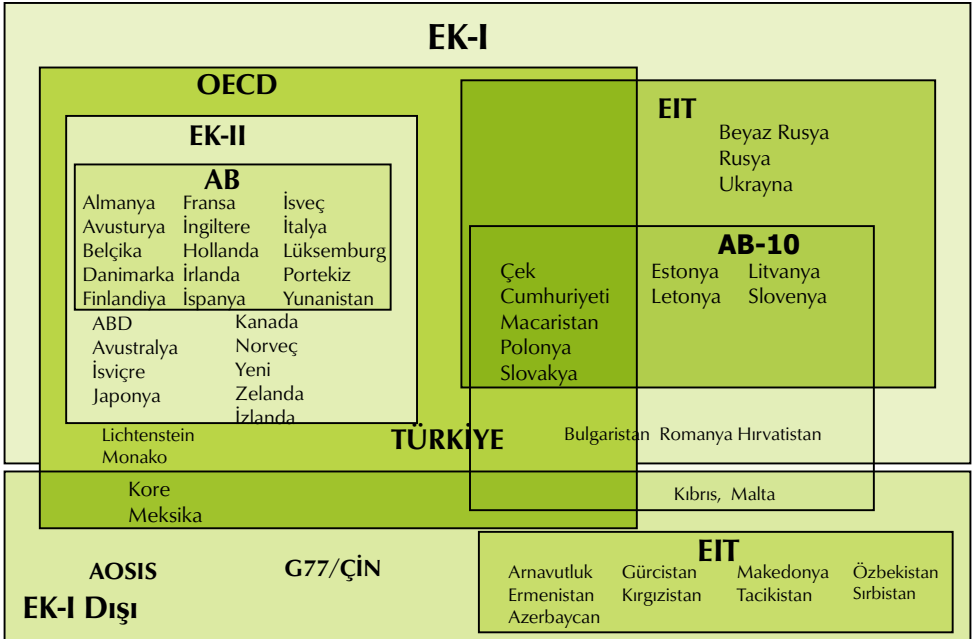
EK-I

OECD

EK-II

AB

Almanya
Avusturya
Belçika
Danimarka
Finlandiya

Fransa
İngiltere
Hollanda
İrlanda
İspanya

İsveç
İtalya
Lüksemburg
Portekiz
Yunanistan

ABD
Avustralya
İsviçre
Japonya

Kanada
Norveç
Yeni Zelanda
İzlanda

Lichtenstein
Monako

TÜRKİYE

Kore
Meksika

EIT
Beyaz Rusya
Rusya
Ukrayna

AB-10

Çek Cumhuriyeti
Macaristan
Polonya
Slovakya

Estonya
Letonya

Litvanya
Slovenya

Bulgaristan Romanya Hırvatistan

Kıbrıs, Malta

AOSIS

G77/ÇİN

EK-I Dışı

EIT
Arnavutluk
Ermenistan
Azerbaycan

Gürcistan
Kırgızistan

Makedonya
Tacikistan

Özbekistan
Sırbistan